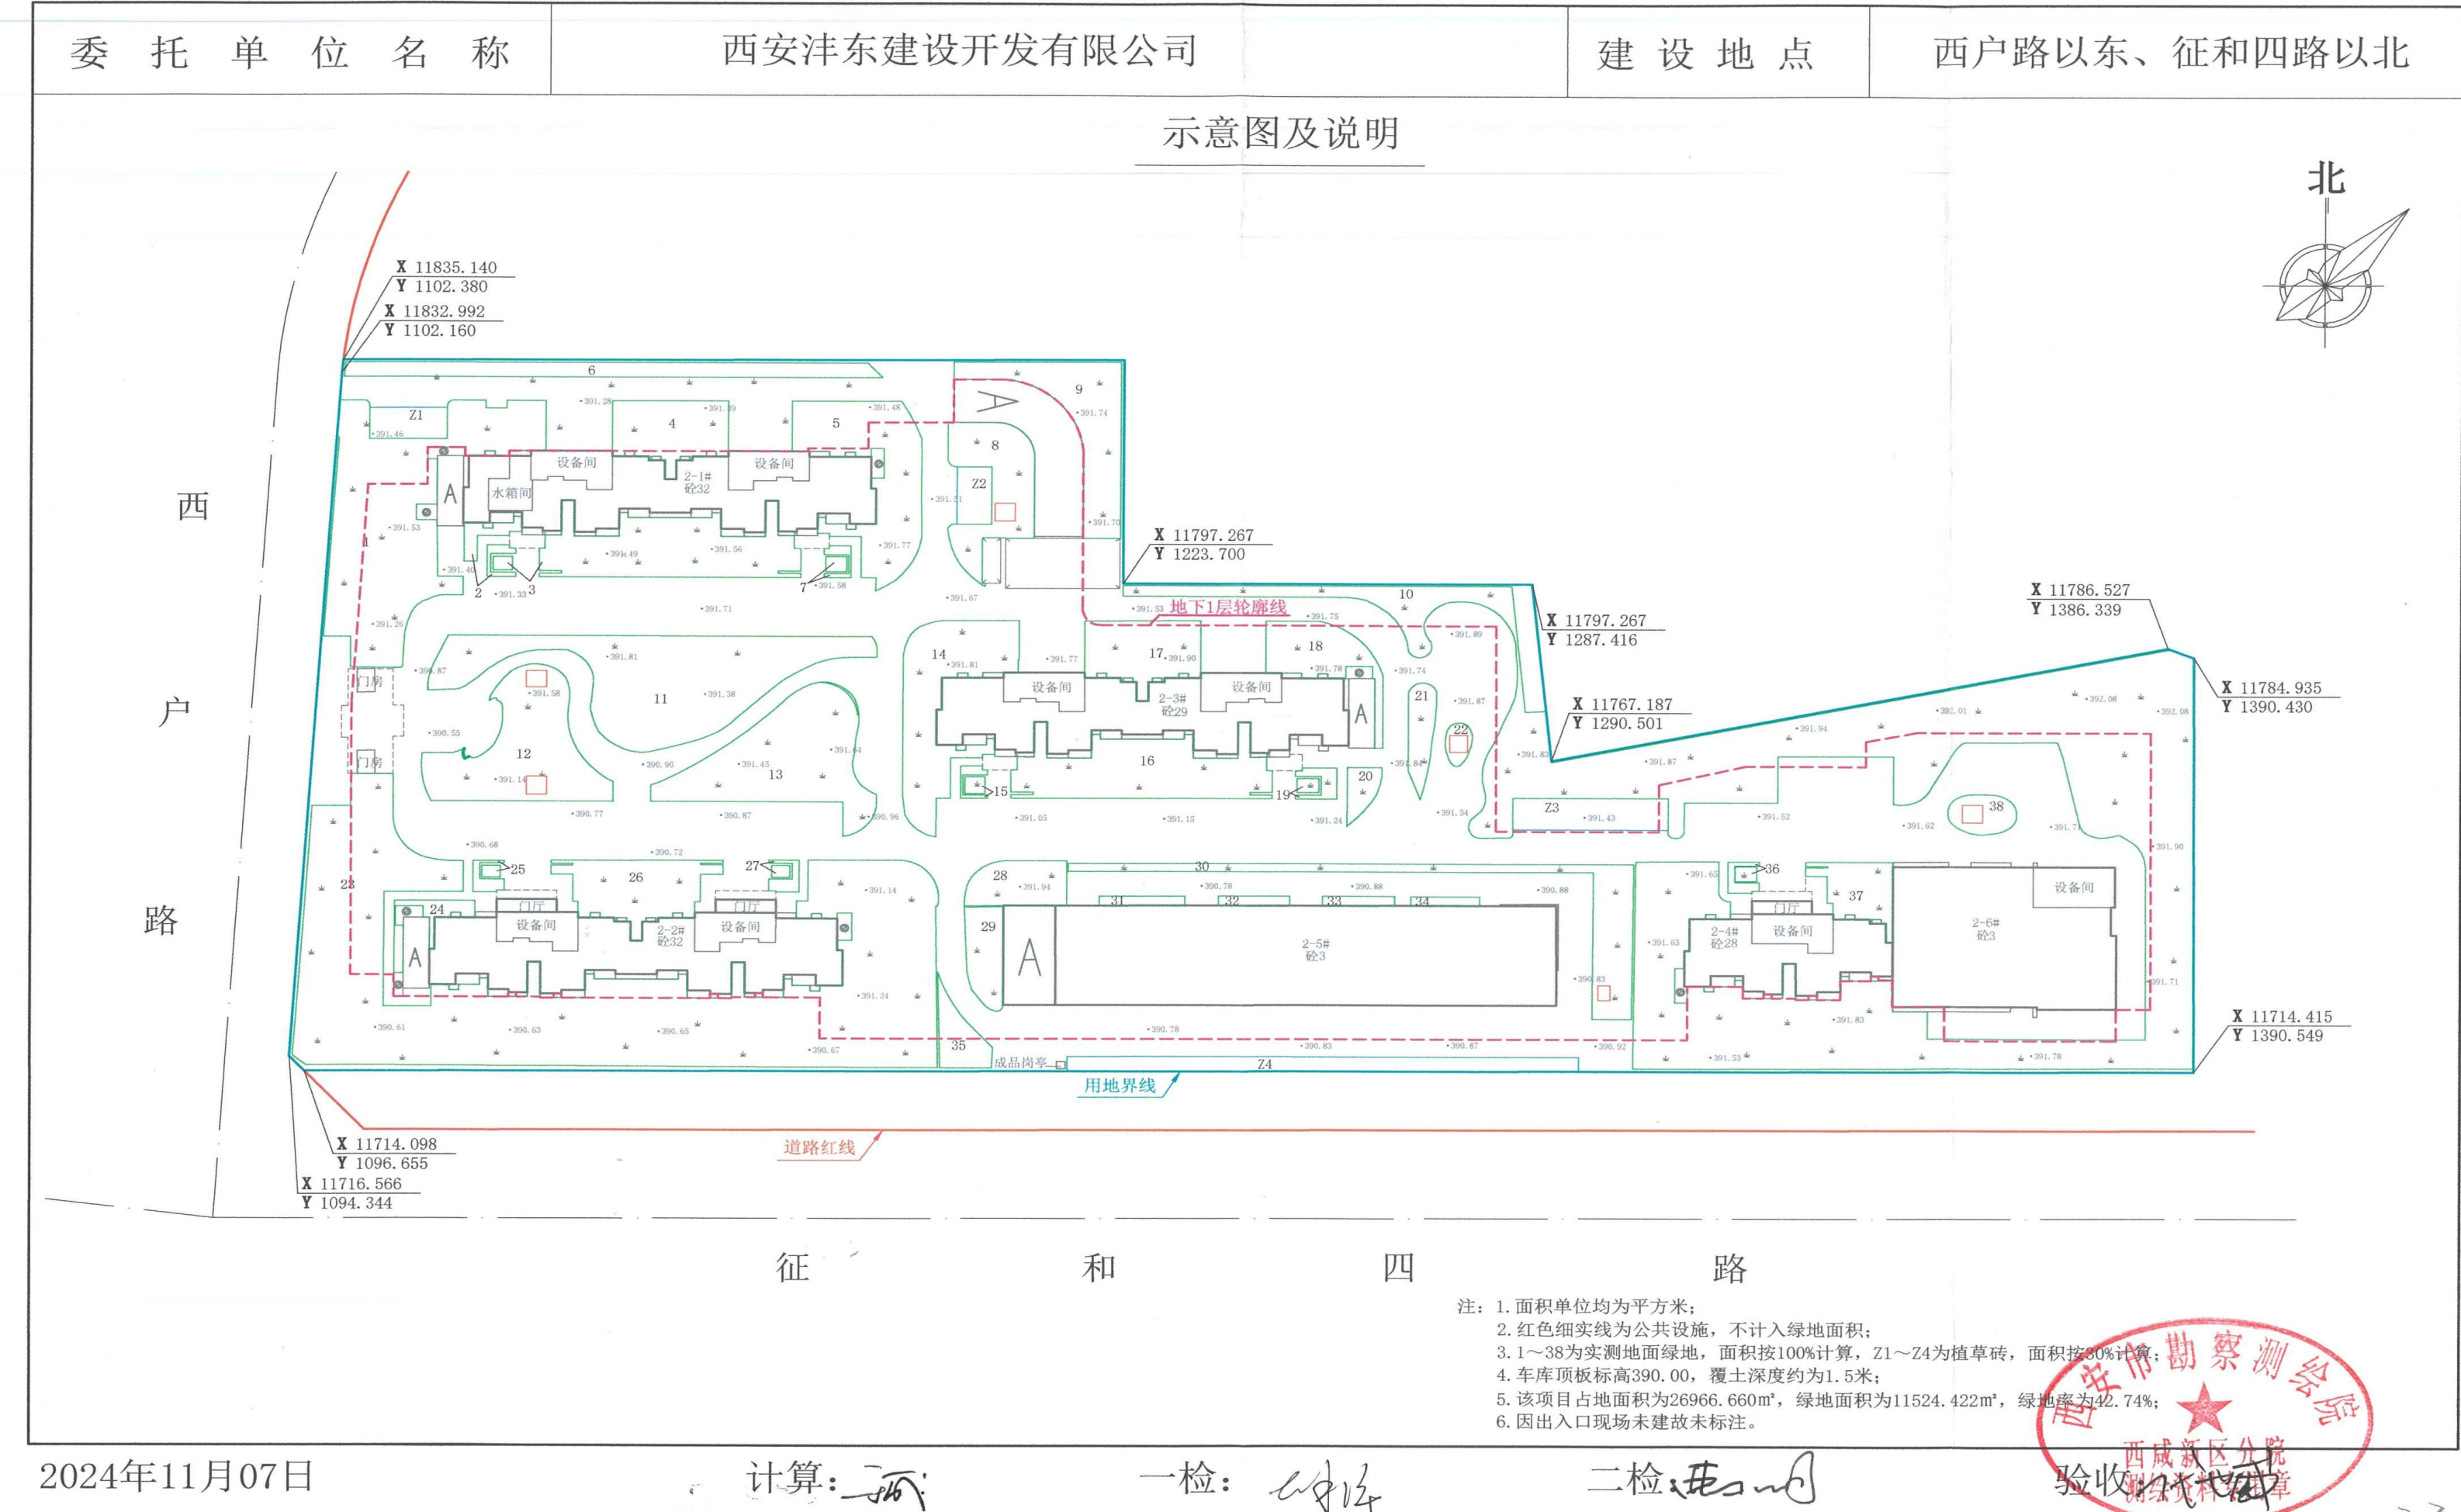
| 委托单位名称 | 西安沣东建设开发有限公司 | 建设地点 | 西户路以东、征和四路以北 |
|---|---|---|---|

示意图及说明

北

X 11835.140
Y 1102.380
X 11832.992
Y 1102.160

X 11797.267
Y 1223.700

X 11797.267
Y 1287.416

X 11786.527
Y 1386.339

X 11767.187
Y 1290.501

X 11784.935
Y 1390.430

X 11714.415
Y 1390.549

X 11714.098
Y 1096.655

X 11716.566
Y 1094.344

西户路

6 Z1 4 5 9 8 Z2 A 设备间 水箱间 设备间 2-1# 砼32 1 2 3 7 10 11 12 13 14 17 18 21 22 2-3# 砼29 设备间 设备间 16 15 19 20 Z3 38 门房 门房 23 24 25 26 27 2-2# 砼32 门厅 门厅 设备间 设备间 28 29 30 31 32 33 34 2-5# 砼3 35 36 37 2-4# 砼28 门厅 设备间 2-6# 砼3 设备间 Z4 成品岗亭

地下1层轮廓线
用地界线
道路红线

征和四路

注：1.面积单位均为平方米；
2.红色细实线为公共设施，不计入绿地面积；
3.1～38为实测地面绿地，面积按100%计算，Z1～Z4为植草砖，面积按30%计算；
4.车库顶板标高390.00，覆土深度约为1.5米；
5.该项目占地面积为26966.660㎡，绿地面积为11524.422㎡，绿地率为42.74%；
6.因出入口现场未建故未标注。

西安市勘察测绘院 西咸新区分院 测绘资料专用章

2024年11月07日 计算：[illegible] 一检：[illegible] 二检：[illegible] 验收：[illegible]